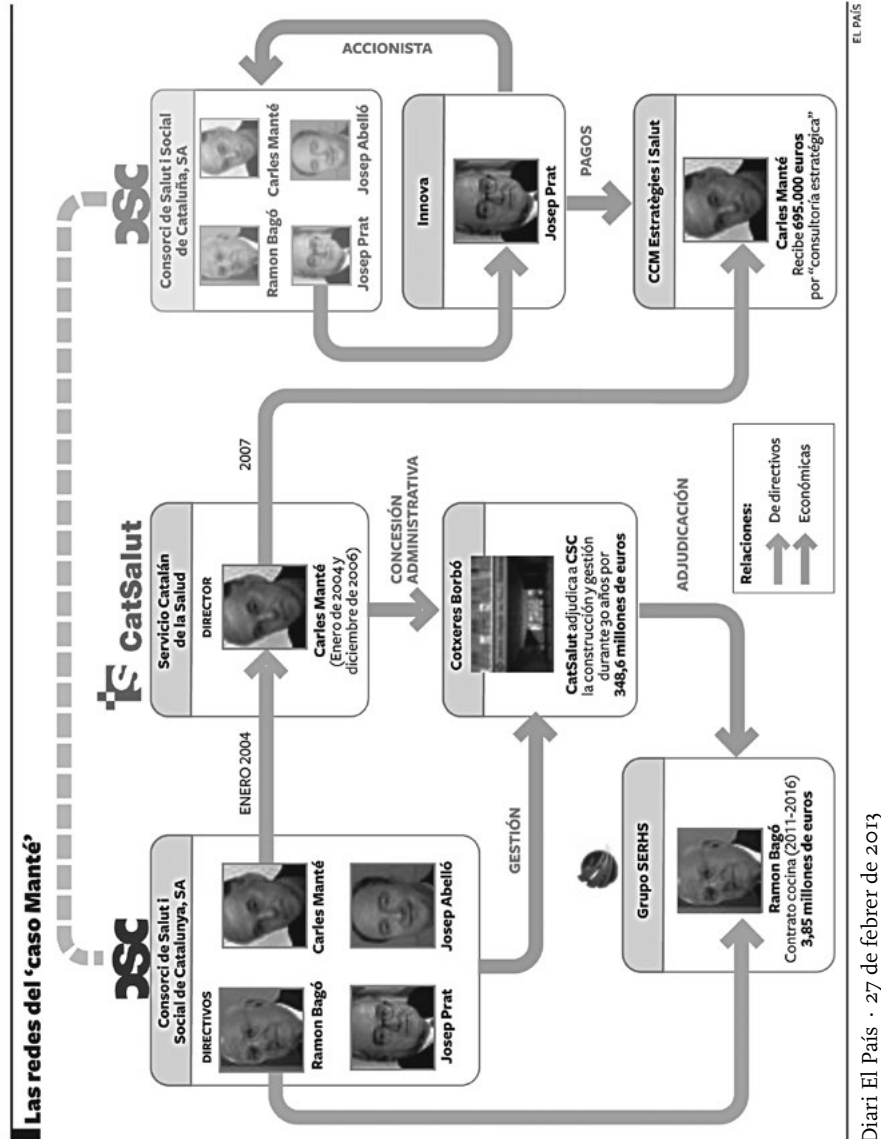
Las redes del 'caso Manté'

CSC

Consorci de Salut i Social de Catalunya, SA

DIRECTIVOS

Ramon Bagó

Carles Manté

Josep Prat

Josep Abelló

ENERO 2004

CatSalut

Servicio Catalán de la Salud

DIRECTOR

Carles Manté (Enero de 2004 y diciembre de 2006)

2007

CSC

Consorci de Salut i Social de Cataluña, SA

Ramon Bagó

Carles Manté

Josep Prat

Josep Abelló

ACCIONISTA

Innova

Josep Prat

PAGOS

CCM Estratègies i Salut

Carles Manté
Recibe 695.000 euros por "consultoría estratégica"

CONCESIÓN ADMINISTRATIVA

Cotxeres Borbó

CatSalut adjudica a CSC la construcción y gestión durante 30 años por 348,6 millones de euros

GESTIÓN

ADJUDICACIÓN

Grupo SERHS

Ramon Bagó
Contrato cocina (2011-2016)
3,85 millones de euros

Relaciones:
De directivos
Económicas

EL PAÍS

Diari El País · 27 de febrer de 2013